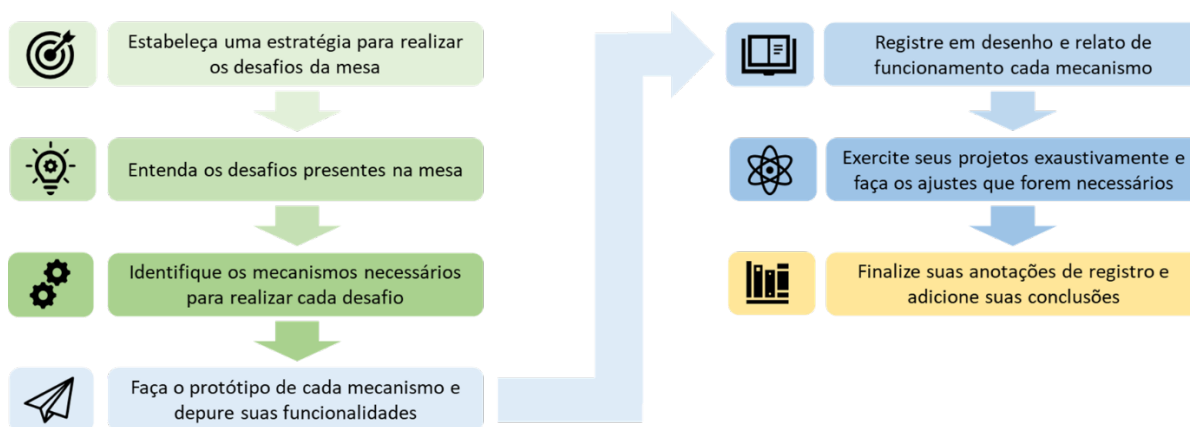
Estabeleça uma estratégia para realizar os desafios da mesa

Entenda os desafios presentes na mesa

Identifique os mecanismos necessários para realizar cada desafio

Faça o protótipo de cada mecanismo e depure suas funcionalidades

Registre em desenho e relato de funcionamento cada mecanismo

Exercite seus projetos exaustivamente e faça os ajustes que forem necessários

Finalize suas anotações de registro e adicione suas conclusões